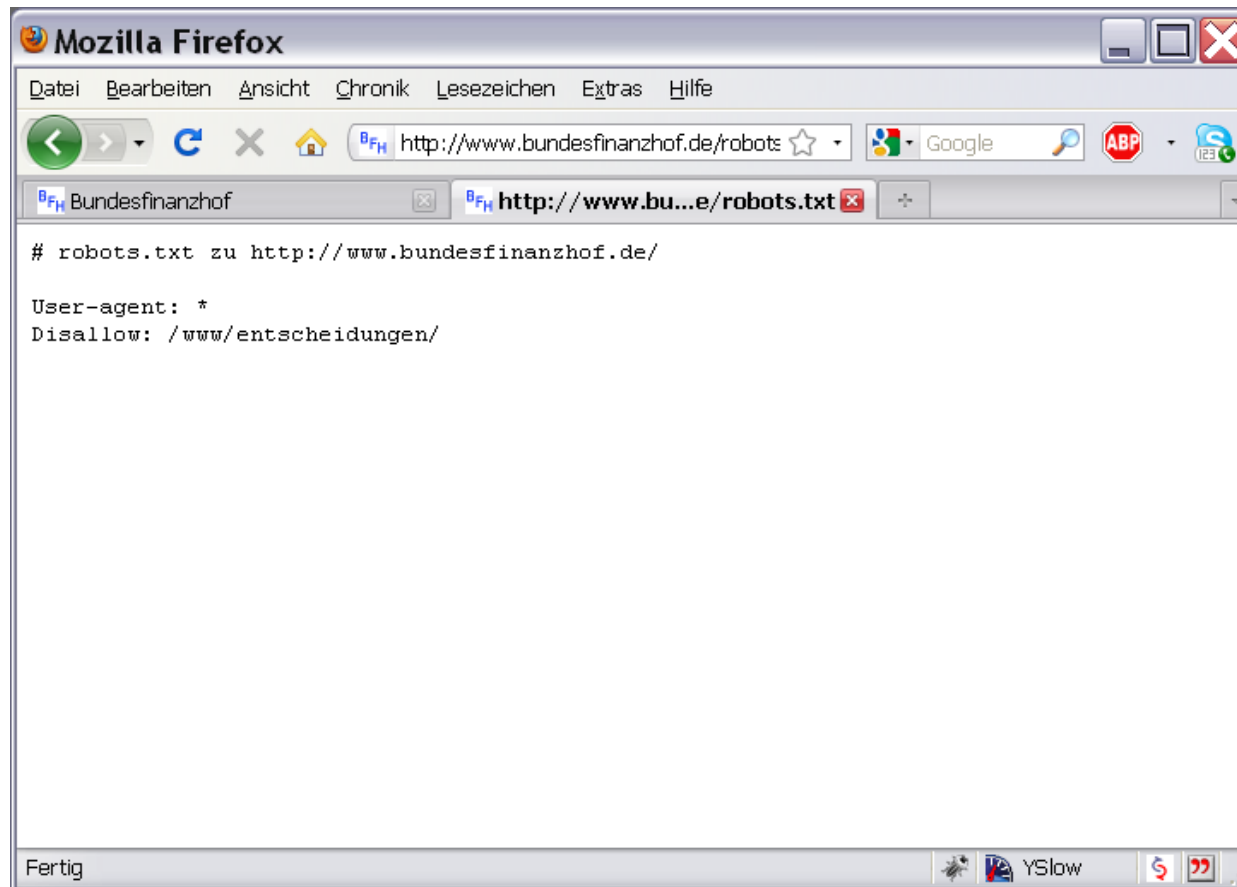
Mozilla Firefox

Datei Bearbeiten Ansicht Chronik Lesezeichen Extras Hilfe

http://www.bundesfinanzhof.de/robots

Google

ABP

BFH Bundesfinanzhof

BFH http://www.bu...e/robots.txt

# robots.txt zu http://www.bundesfinanzhof.de/

User-agent: *
Disallow: /www/entscheidungen/

Fertig

YSlow